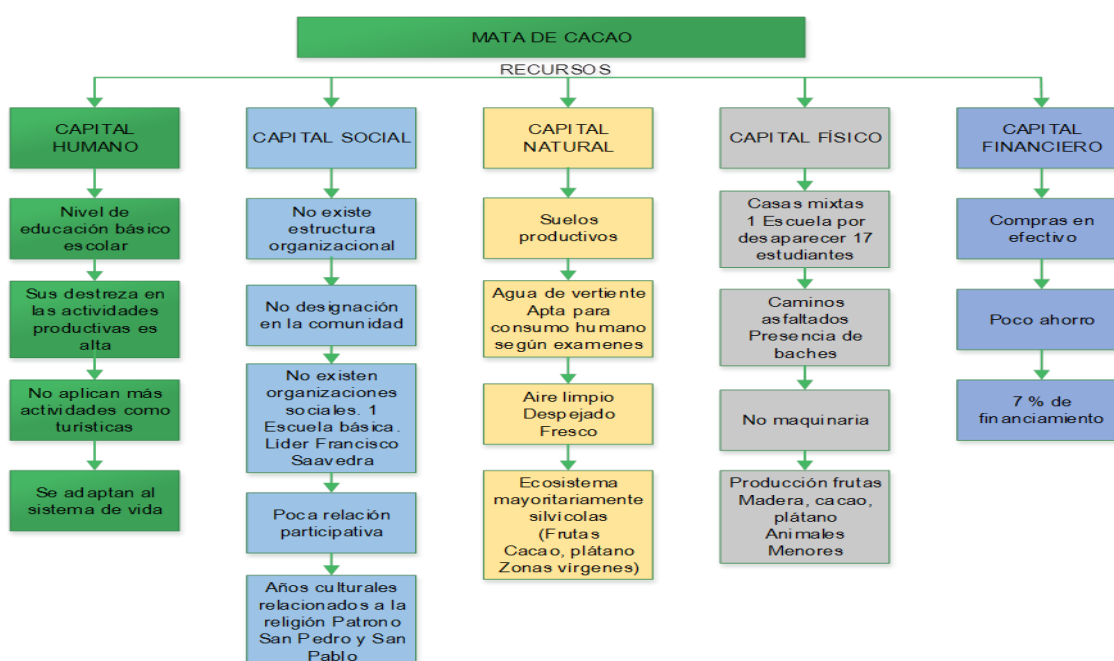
MATA DE CACAO

RECURSOS

CAPITAL HUMANO

Nivel de educación básico escolar

Sus destreza en las actividades productivas es alta

No aplican más actividades como turísticas

Se adaptan al sistema de vida

CAPITAL SOCIAL

No existe estructura organizacional

No designación en la comunidad

No existen organizaciones sociales. 1 Escuela básica. Lider Francisco Saavedra

Poca relación participativa

Años culturales relacionados a la religión Patrono San Pedro y San Pablo

CAPITAL NATURAL

Suelos productivos

Agua de vertiente Apta para consumo humano según examenes

Aire limpio Despejado Fresco

Ecosistema mayoritariamente silvicolas (Frutas Cacao, plátano Zonas vírgenes)

CAPITAL FÍSICO

Casas mixtas 1 Escuela por desaparecer 17 estudiantes

Caminos asfaltados Presencia de baches

No maquinaria

Producción frutas Madera, cacao, plátano Animales Menores

CAPITAL FINANCIERO

Compras en efectivo

Poco ahorro

7 % de financiamiento